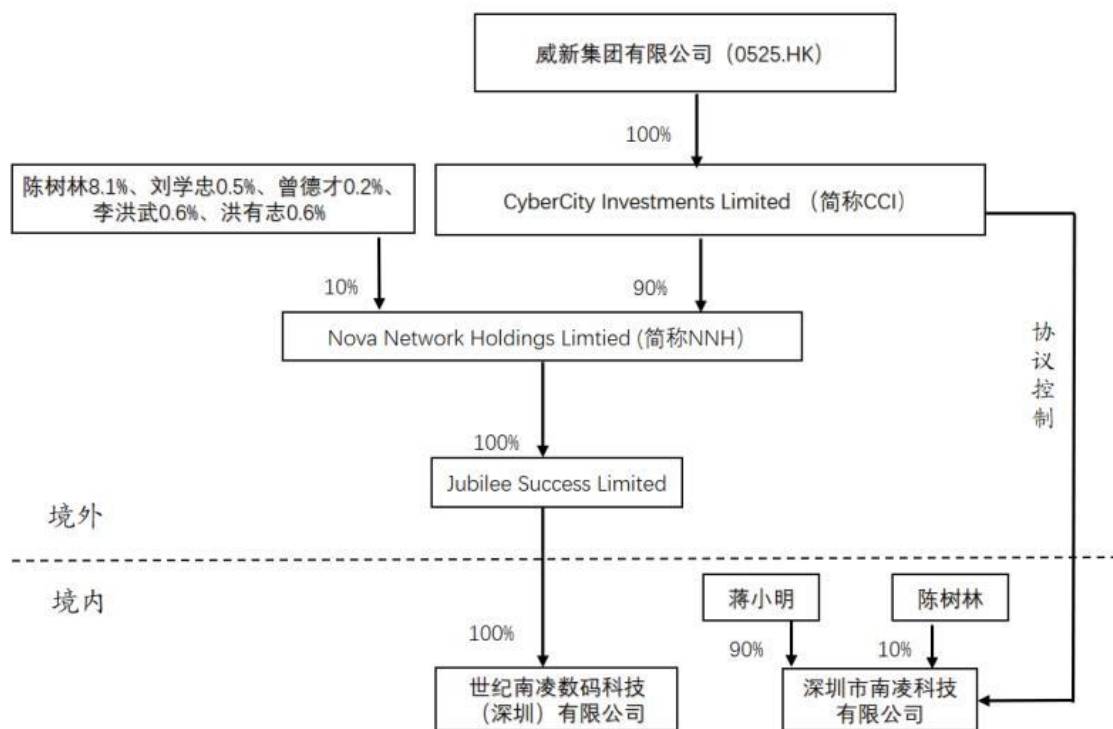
威新集团有限公司（0525.HK）

100%

陈树林8.1%、刘学忠0.5%、曾德才0.2%、李洪武0.6%、洪有志0.6%

CyberCity Investments Limited （简称CCI）

10%

90%

Nova Network Holdings Limtied (简称NNH)

协议控制

100%

Jubilee Success Limited

境外

境内

蒋小明

陈树林

100%

90%

10%

世纪南凌数码科技（深圳）有限公司

深圳市南凌科技有限公司